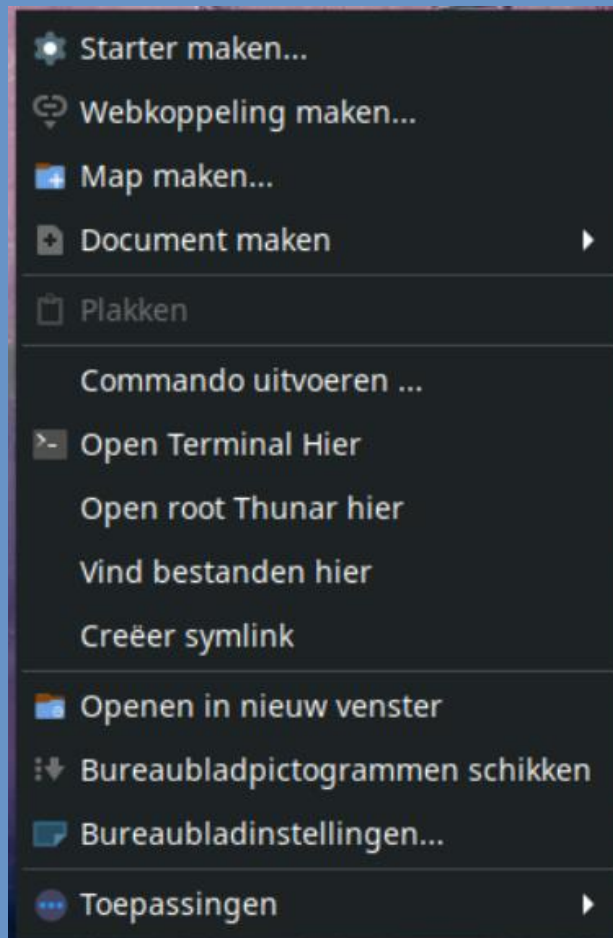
Starter maken...
Webkoppeling maken...
Map maken...
Document maken
Plakken
Commando uitvoeren ...
Open Terminal Hier
Open root Thunar hier
Vind bestanden hier
Creëer symlink
Openen in nieuw venster
Bureaubladpictogrammen schikken
Bureaubladinstellingen...
Toepassingen